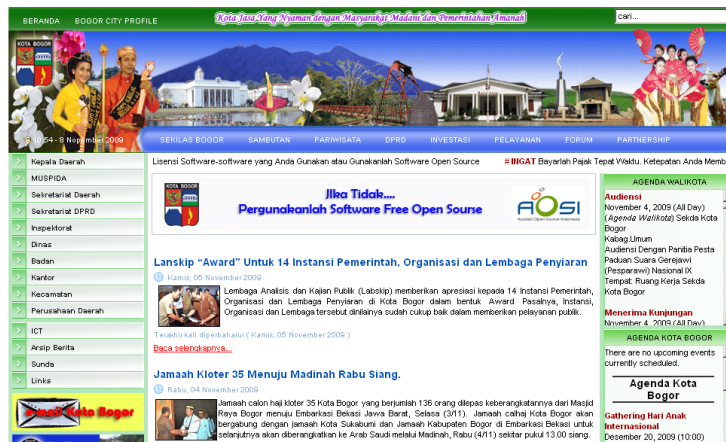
BERANDA BOGOR CITY PROFILE

Kota Jasa Yang Nyaman dengan Masyarakat Madani dan Pemerintahan Amanah

cari...

KOTA BOGOR

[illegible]:54 - 8 November 2009

SEKILAS BOGOR SAMBUTAN PARIWISATA DPRD INVESTASI PELAYANAN FORUM PARTNERSHIP

Kepala Daerah
MUSPIDA
Sekretariat Daerah
Sekretariat DPRD
Inspektorat
Dinas
Badan
Kantor
Kecamatan
Perusahaan Daerah
ICT
Arsip Berita
Sunda
Links

e-mail Kota Bogor

Lisensi Software-software yang Anda Gunakan atau Gunakanlah Software Open Source

# INGAT Bayarlah Pajak Tepat Waktu. Ketepatan Anda Memb

KOTA BOGOR

Jika Tidak....
Pergunakanlah Software Free Open Sourse

AOSI
Asosiasi Open Source Indonesia

Lanskip "Award" Untuk 14 Instansi Pemerintah, Organisasi dan Lembaga Penyiaran

Kamis, 05 November 2009

Lembaga Analisis dan Kajian Publik (Labskip) memberikan apresiasi kepada 14 Instansi Pemerintah, Organisasi dan Lembaga Penyiaran di Kota Bogor dalam bentuk Award Pasalnya, Instansi, Organisasi dan Lembaga tersebut dinilainya sudah cukup baik dalam memberikan pelayanan publik.

Terakhir kali diperbaharui ( Kamis, 05 November 2009 )

Baca selengkapnya...

Jamaah Kloter 35 Menuju Madinah Rabu Siang.

Rabu, 04 November 2009

Jamaah calon haji kloter 35 Kota Bogor yang berjumlah 136 orang dilepas keberangkatannya dari Masjid Raya Bogor menuju Embarkasi Bekasi Jawa Barat, Selasa (3/11). Jamaah calhaj Kota Bogor akan bergabung dengan jamaah Kota Sukabumi dan Jamaah Kabupaten Bogor di Embarkasi Bekasi untuk selanjutnya akan diberangkatkan ke Arab Saudi melalui Madinah, Rabu (4/11) sekitar pukul 13.00 siang.

AGENDA WALIKOTA

Audiensi
November 4, 2009 (All Day)
(Agenda Walikota) Sekda Kota Bogor
Kabag.Umum
Audiensi Dengan Panitia Pesta Paduan Suara Gerejawi (Pesparawi) Nasional IX
Tempat: Ruang Kerja Sekda Kota Bogor

Menerima Kunjungan
November 4, 2009 (All Day)

AGENDA KOTA BOGOR

There are no upcoming events currently scheduled.

Agenda Kota Bogor

Gathering Hari Anak Internasional
Desember 20, 2009 (10:00)